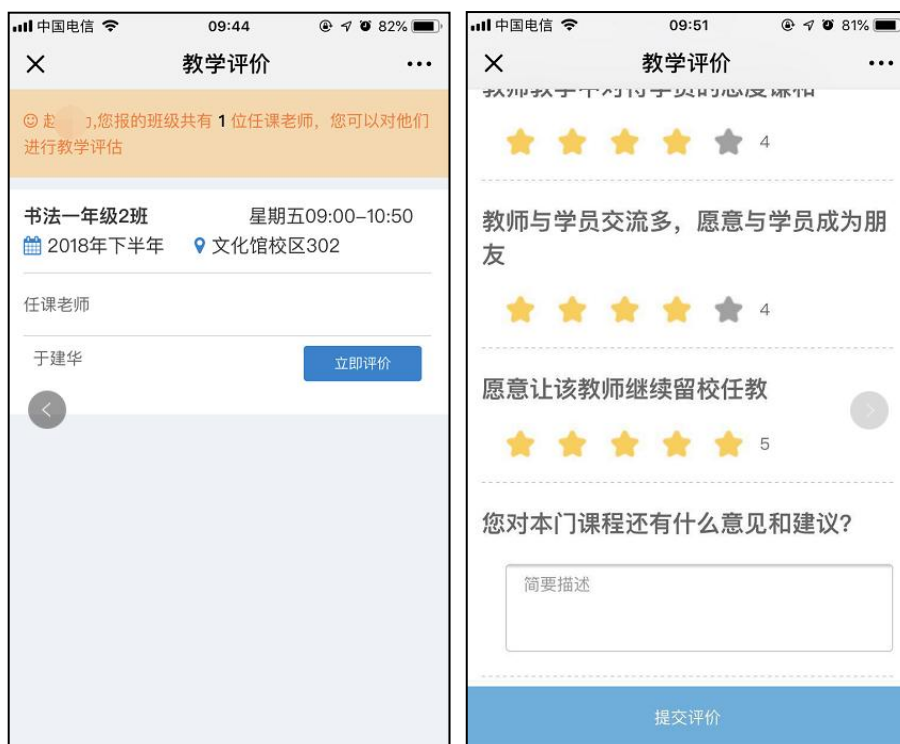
中国电信 09:44 82%

教学评价 ···

☺ 赵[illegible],您报的班级共有 1 位任课老师，您可以对他们进行教学评估

书法一年级2班 星期五09:00–10:50
2018年下半年 文化馆校区302

任课老师

于建华 立即评价

中国电信 09:51 81%

教学评价 ···

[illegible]

4

教师与学员交流多，愿意与学员成为朋友

4

愿意让该教师继续留校任教

5

您对本门课程还有什么意见和建议?

简要描述

提交评价